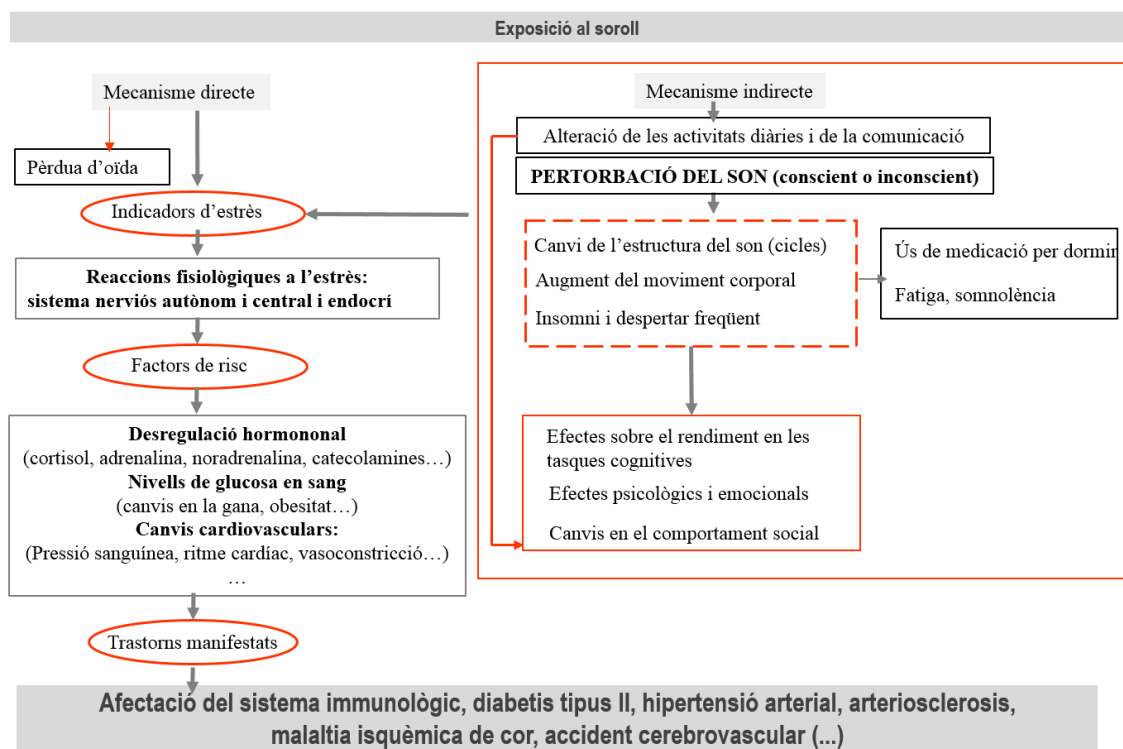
Exposició al soroll

Mecanisme directe

Pèrdua d'oïda

Indicadors d'estrès

Reaccions fisiològiques a l'estrès: sistema nerviós autònom i central i endocrí

Factors de risc

Desregulació hormononal
(cortisol, adrenalina, noradrenalina, catecolamines…)
Nivells de glucosa en sang
(canvis en la gana, obesitat…)
Canvis cardiovasculars:
(Pressió sanguínea, ritme cardíac, vasoconstricció…)
…

Trastorns manifestats

Mecanisme indirecte

Alteració de les activitats diàries i de la comunicació

PERTORBACIÓ DEL SON (conscient o inconscient)

Canvi de l'estructura del son (cicles)
Augment del moviment corporal
Insomni i despertar freqüent

Ús de medicació per dormi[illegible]
Fatiga, somnolència

Efectes sobre el rendiment en les tasques cognitives
Efectes psicològics i emocionals
Canvis en el comportament social

Afectació del sistema immunològic, diabetis tipus II, hipertensió arterial, arteriosclerosis, malaltia isquèmica de cor, accident cerebrovascular (...)